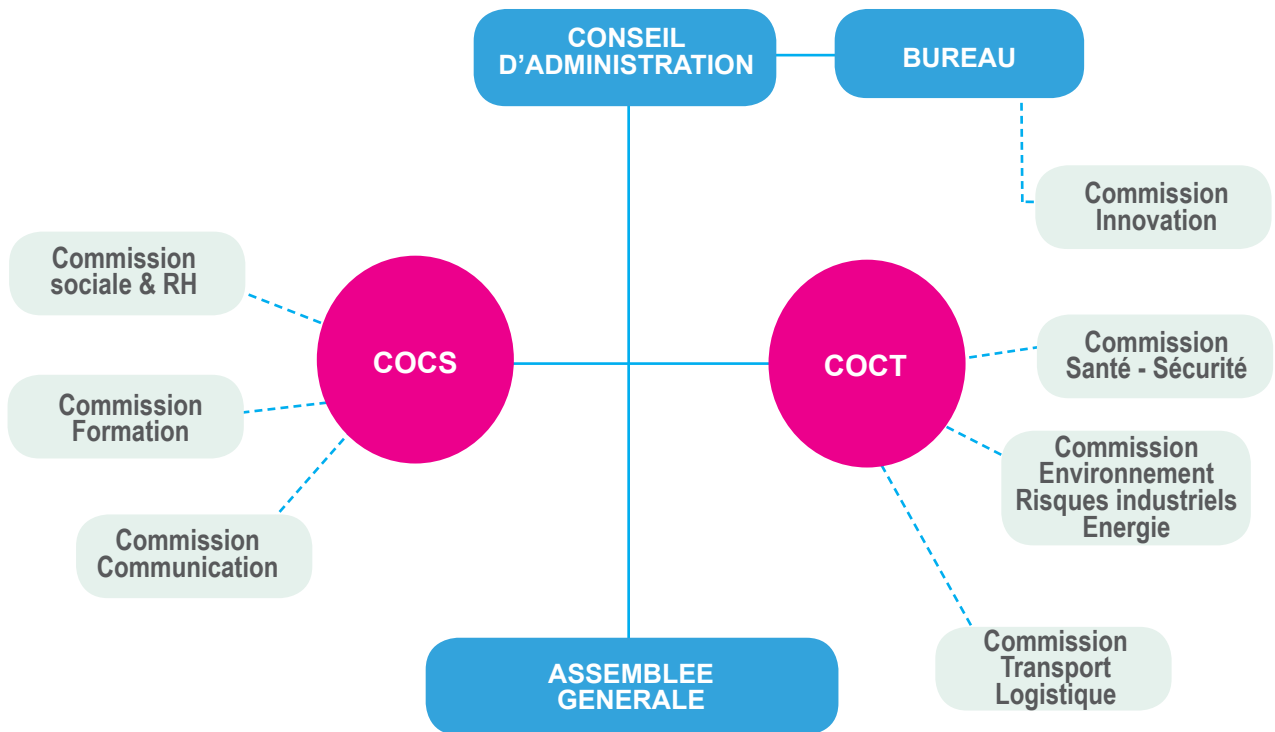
CONSEIL D'ADMINISTRATION

BUREAU

Commission Innovation

Commission sociale & RH

COCS

Commission Formation

Commission Communication

COCT

Commission Santé - Sécurité

Commission Environnement Risques industriels Energie

Commission Transport Logistique

ASSEMBLEE GENERALE